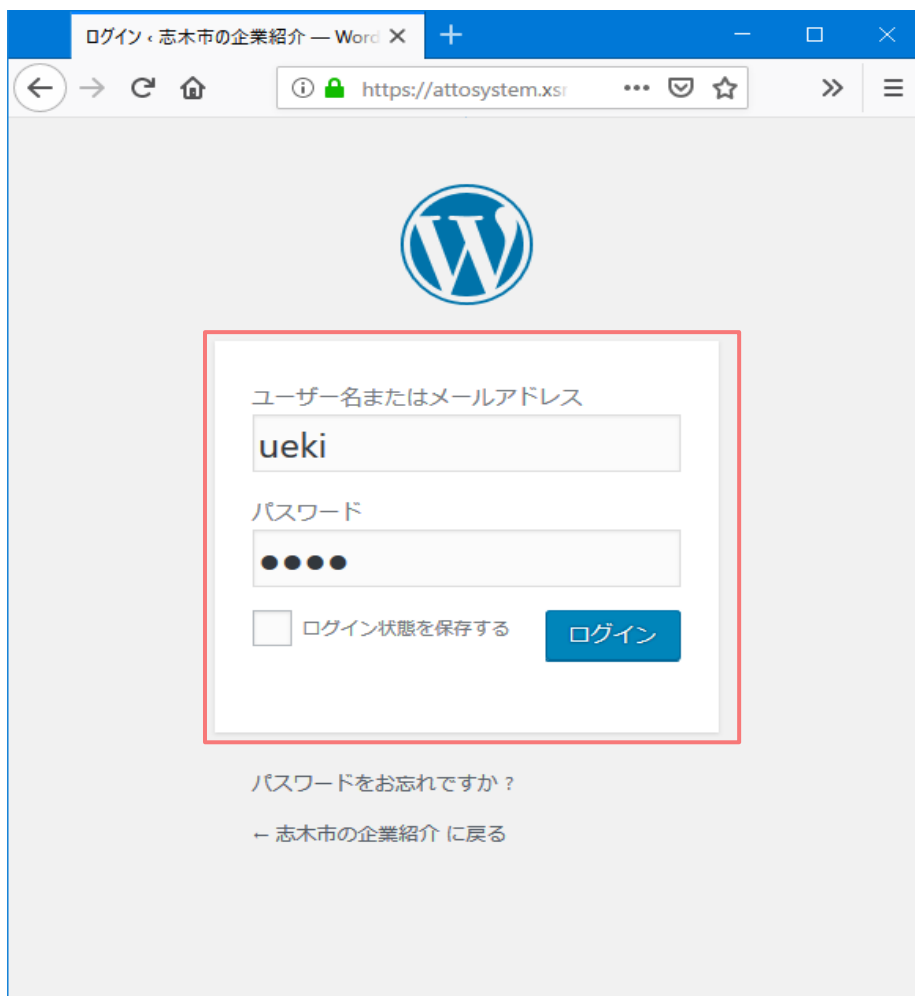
ログイン ‹ 志木市の企業紹介 — Word

https://attosystem.xsr

ユーザー名またはメールアドレス

ueki

パスワード

••••

ログイン状態を保存する

ログイン

パスワードをお忘れですか ?

← 志木市の企業紹介 に戻る